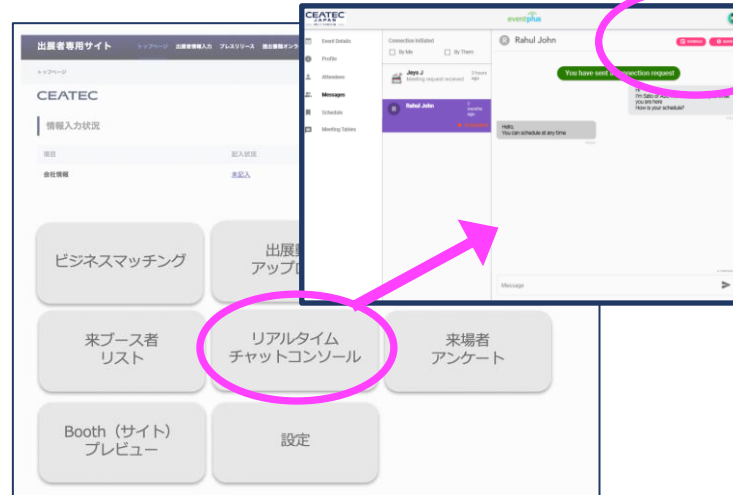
出展者専用サイト トップページ 出展者情報入力 プレスリリース 独占書籍オン

トップページ

CEATEC

情報入力状況

| 項目 | 記入状況 |
|---|---|
| 会社情報 | 未記入 |

ビジネスマッチング

出展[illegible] アップロ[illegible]

来ブース者 リスト

リアルタイム チャットコンソール

来場者 アンケート

Booth（サイト） プレビュー

設定

CEATEC JAPAN

eventplus

Event Details

Profile

Attendees

Messages

Schedule

Meeting Tables

Connection Initiated

By Me

By Them

Jeys J
Meeting request received
3 hours ago

Rahul John
2 months ago

Rahul John

You have sent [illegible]nection request

Hi
I'm Sato of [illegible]
you are here
How is your schedule?

Hello,
You can schedule at any time

Message